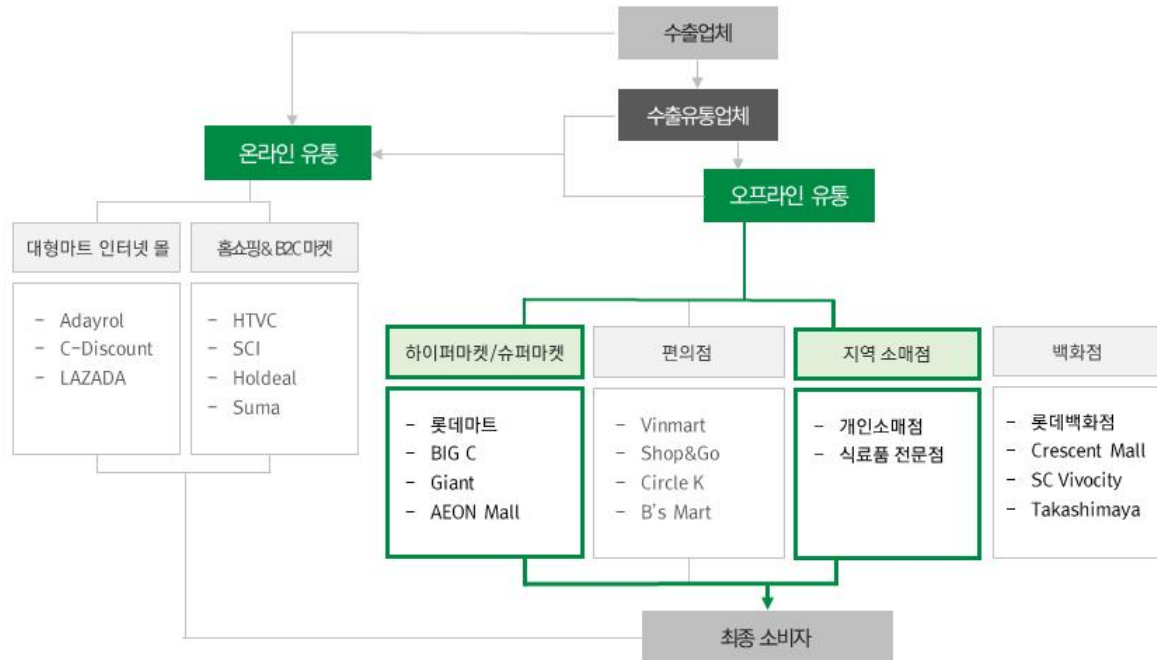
수출업체

수출유통업체

온라인 유통

오프라인 유통

대형마트 인터넷 몰

- Adayrol
- C-Discount
- LAZADA

홈쇼핑& B2C 마켓

- HTVC
- SCI
- Holdeal
- Suma

하이퍼마켓/슈퍼마켓

- 롯데마트
- BIG C
- Giant
- AEON Mall

편의점

- Vinmart
- Shop&Go
- Circle K
- B's Mart

지역 소매점

- 개인소매점
- 식료품 전문점

백화점

- 롯데백화점
- Crescent Mall
- SC Vivocity
- Takashimaya

최종 소비자